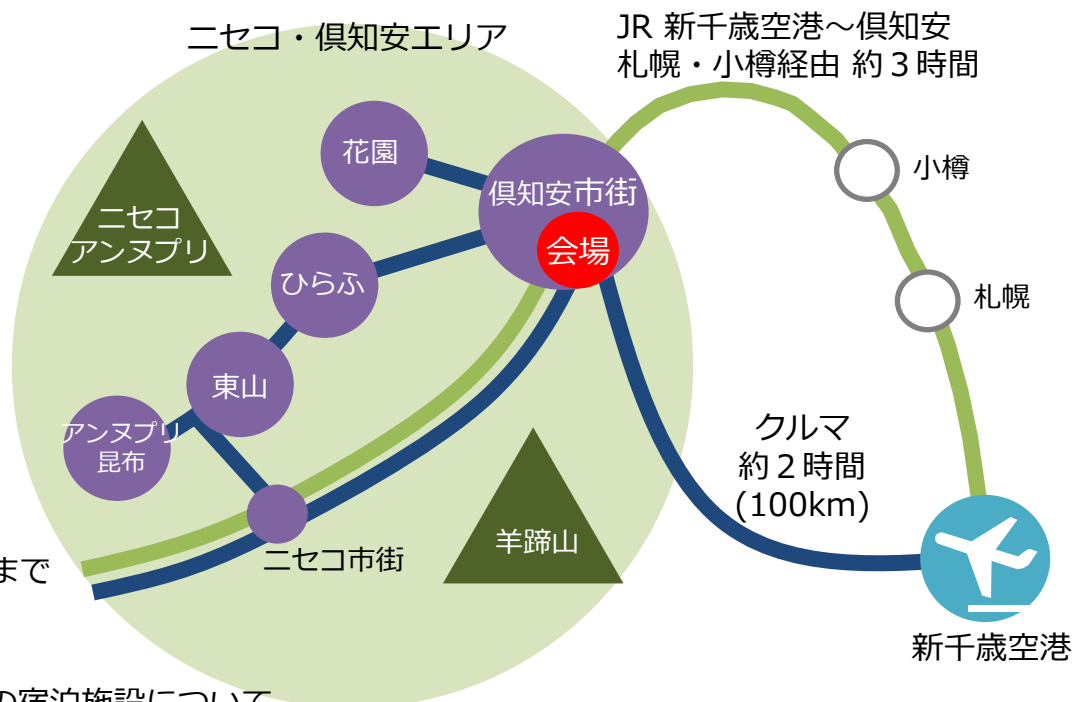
ニセコ・倶知安エリア

JR 新千歳空港～倶知安
札幌・小樽経由 約３時間

花園

倶知安市街

会場

ニセコ
アンヌプリ

ひらふ

小樽

札幌

東山

アンヌプリ
昆布

クルマ
約２時間
(100km)

ニセコ市街

羊蹄山

まで

新千歳空港

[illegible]宿泊施設について